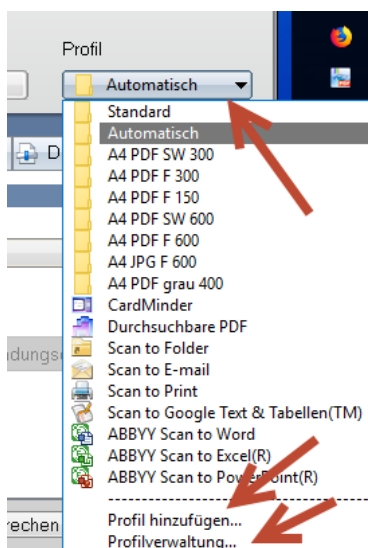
Profil

Automatisch

D

ndungs

rechen

Standard
Automatisch
A4 PDF SW 300
A4 PDF F 300
A4 PDF F 150
A4 PDF SW 600
A4 PDF F 600
A4 JPG F 600
A4 PDF grau 400
CardMinder
Durchsuchbare PDF
Scan to Folder
Scan to E-mail
Scan to Print
Scan to Google Text & Tabellen(TM)
ABBYY Scan to Word
ABBYY Scan to Excel(R)
ABBYY Scan to PowerPoint(R)
Profil hinzufügen...
Profilverwaltung...